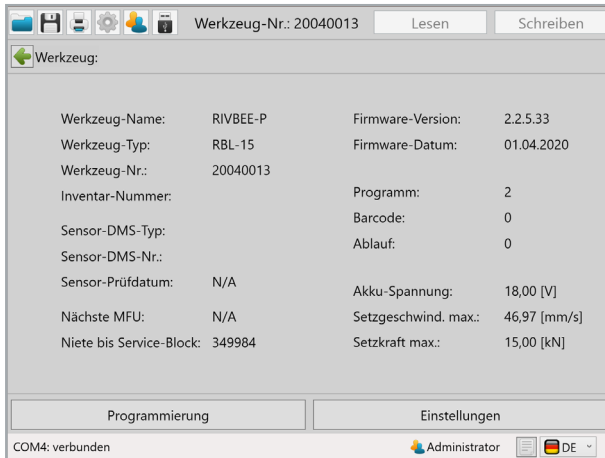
Werkzeug-Nr.: 20040013 Lesen Schreiben

Werkzeug:

| | | | |
|---|---|---|---|
| Werkzeug-Name: | RIVBEE-P | Firmware-Version: | 2.2.5.33 |
| Werkzeug-Typ: | RBL-15 | Firmware-Datum: | 01.04.2020 |
| Werkzeug-Nr.: | 20040013 | | |
| Inventar-Nummer: | | Programm: | 2 |
| | | Barcode: | 0 |
| Sensor-DMS-Typ: | | Ablauf: | 0 |
| Sensor-DMS-Nr.: | | | |
| Sensor-Prüfdatum: | N/A | Akku-Spannung: | 18,00 [V] |
| Nächste MFU: | N/A | Setzgeschwind. max.: | 46,97 [mm/s] |
| Niete bis Service-Block: | 349984 | Setzkraft max.: | 15,00 [kN] |

Programmierung Einstellungen

COM4: verbunden Administrator DE